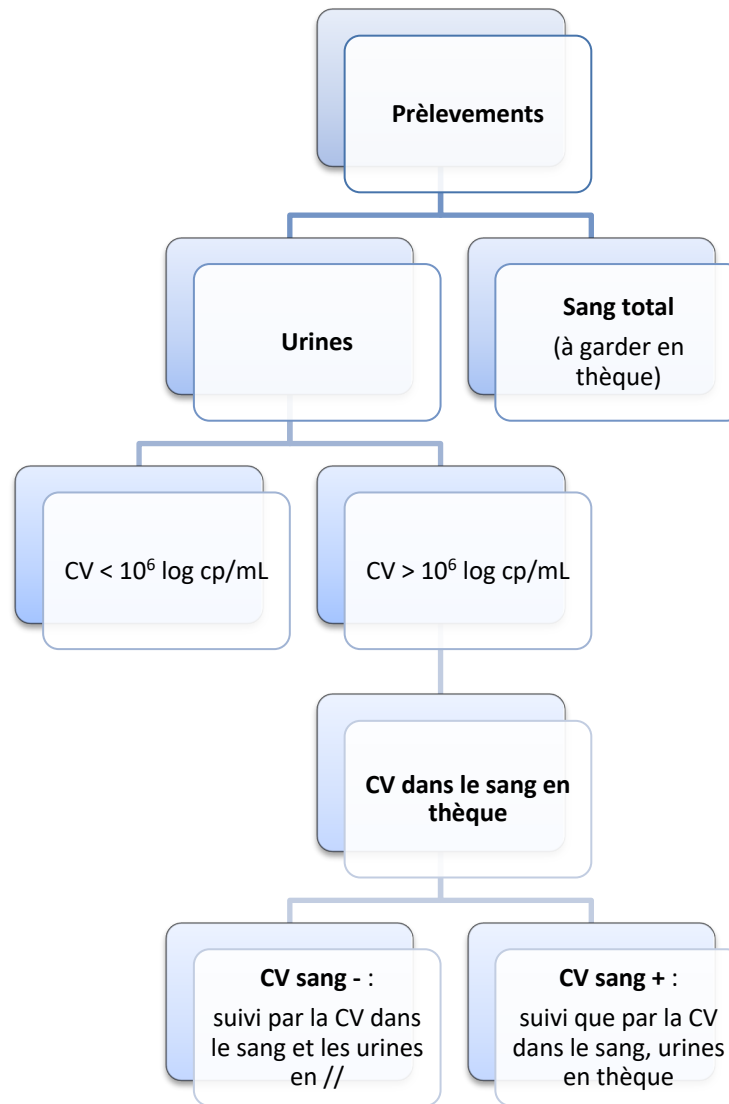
Prèlevements

Urines

Sang total
(à garder en thèque)

CV < $10^6$ log cp/mL

CV > $10^6$ log cp/mL

CV dans le sang en thèque

CV sang - :
suivi par la CV dans le sang et les urines en //

CV sang + :
suivi que par la CV dans le sang, urines en thèque